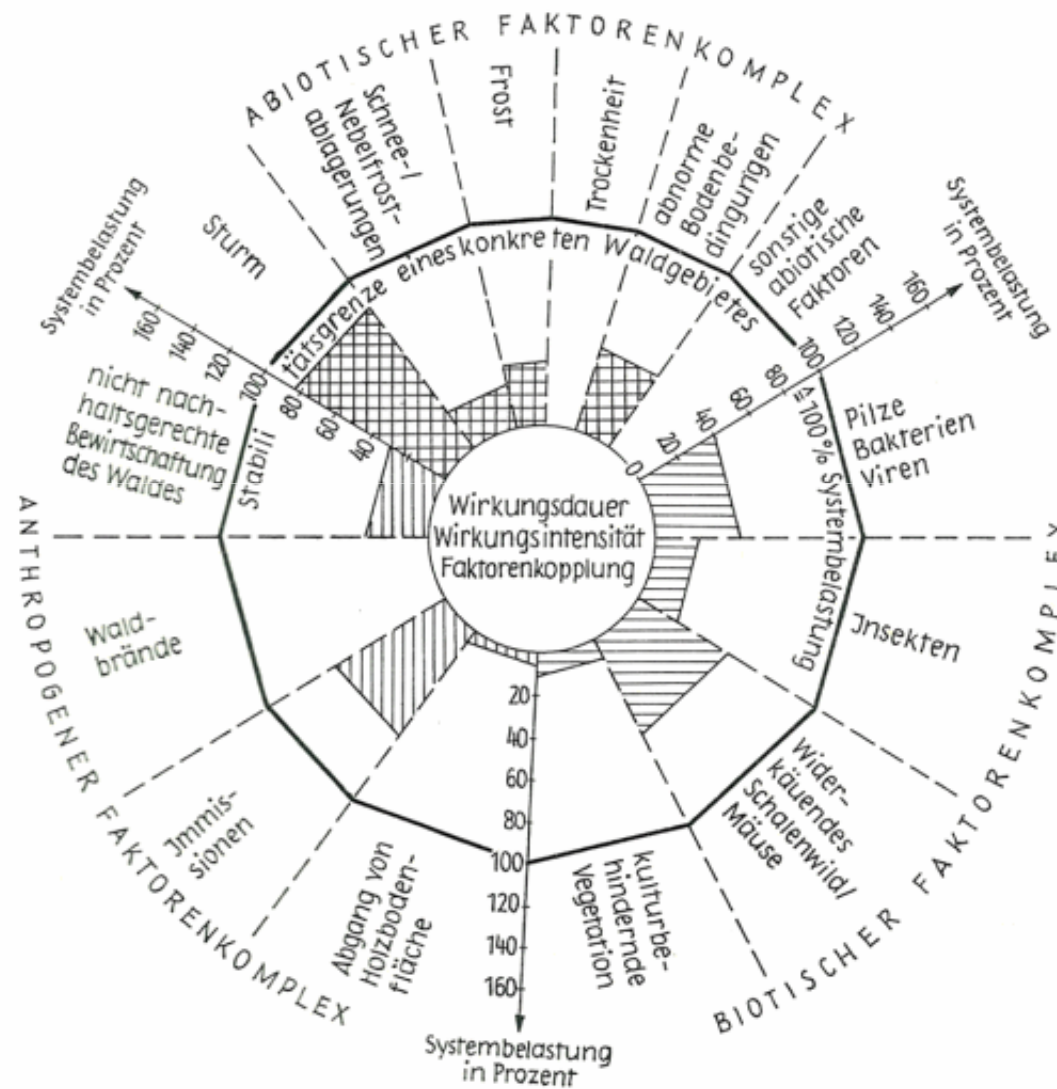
ABIOTISCHER FAKTORENKOMPLEX

Schnee-/ Nebelfrost-ablagerungen

Frost

Trockenheit

abnorme Bodenbedingungen

sonstige abiotische Faktoren

Sturm

Systembelastung in Prozent

Systembelastung in Prozent

Stabilitätsgrenze eines konkreten Waldgebietes

160 140 120 100 80 60 40

0 20 40 60 80 100 120 140 160

≙ 100% Systembelastung

nicht nachhaltsgerechte Bewirtschaftung des Waldes

Pilze Bakterien Viren

Wirkungsdauer Wirkungsintensität Faktorenkopplung

ANTHROPOGENER FAKTORENKOMPLEX

BIOTISCHER FAKTORENKOMPLEX

Waldbrände

Jnsekten

20 40 60 80 100 120 140 160

Jmmissionen

Abgang von Holzbodenfläche

kulturbehindernde Vegetation

Wiederkäuendes Schalenwild/ Mäuse

Systembelastung in Prozent